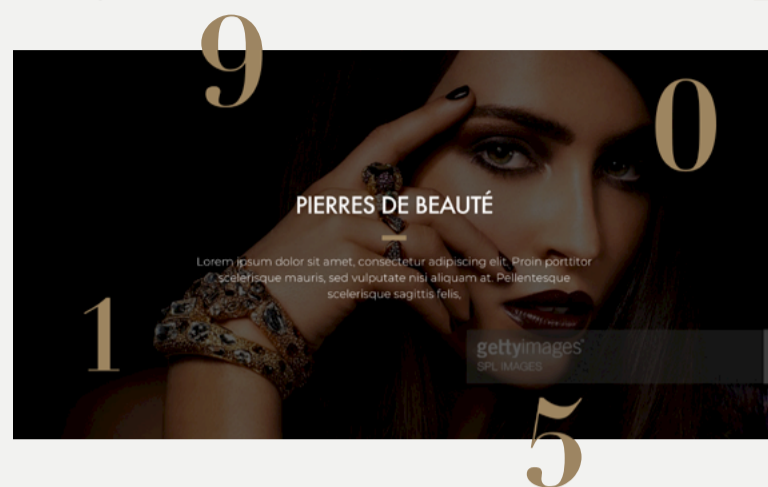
9

0

PIERRES DE BEAUTÉ

Lorem ipsum dolor sit amet, consectetur adipiscing elit. Proin porttitor scelerisque mauris, sed vulputate nisi aliquam at. Pellentesque scelerisque sagittis felis.

1

gettyimages
SPL IMAGES

5